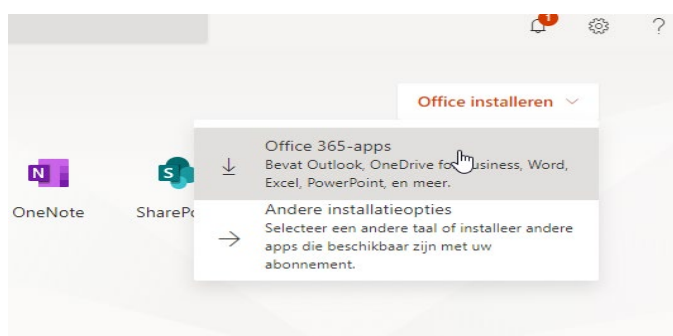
1

?

Office installeren

OneNote

SharePo

Office 365-apps
Bevat Outlook, OneDrive fo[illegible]usiness, Word, Excel, PowerPoint, en meer.

Andere installatieopties
Selecteer een andere taal of installeer andere apps die beschikbaar zijn met uw abonnement.